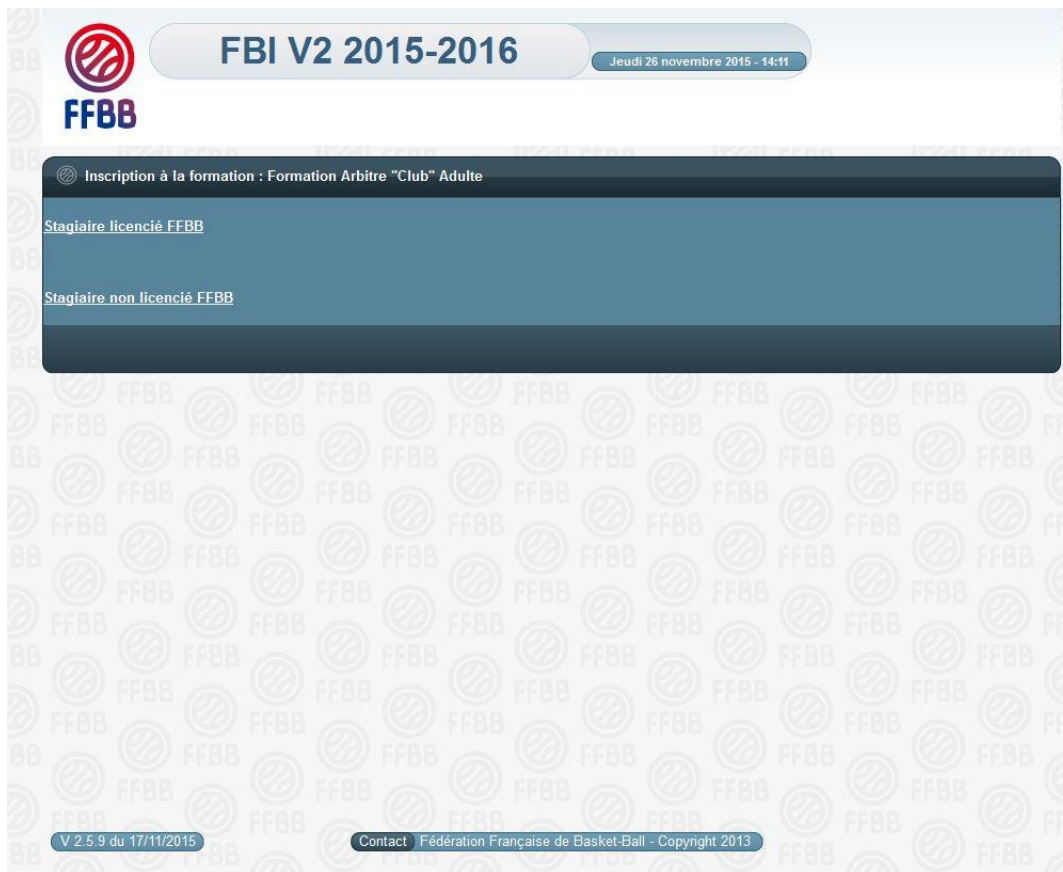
FFBB

FBI V2 2015-2016

Jeudi 26 novembre 2015 - 14:11

Inscription à la formation : Formation Arbitre "Club" Adulte

Stagiaire licencié FFBB

Stagiaire non licencié FFBB

V 2.5.9 du 17/11/2015

Contact Fédération Française de Basket-Ball - Copyright 2013